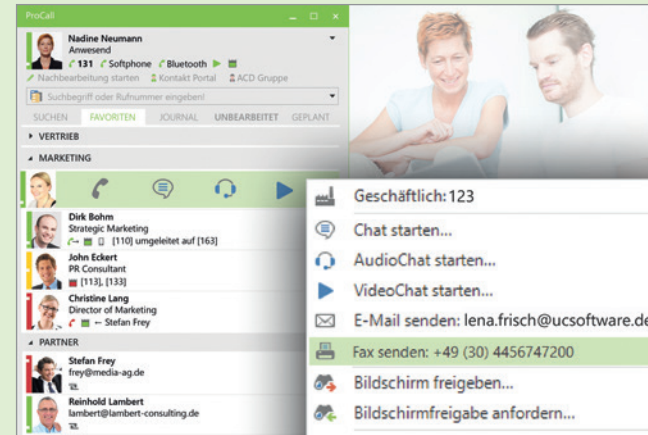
ProCall

Nadine Neumann
Anwesend
131 Softphone Bluetooth
Nachbearbeitung starten  Kontakt Portal  ACD Gruppe
Suchbegriff oder Rufnummer eingeben!

SUCHEN  FAVORITEN  JOURNAL  UNBEARBEITET  GEPLANT

VERTRIEB
MARKETING

Dirk Bohm
Strategic Marketing
[110] umgeleitet auf [163]

John Eckert
PR Consultant
[113], [133]

Christine Lang
Director of Marketing
Stefan Frey

PARTNER

Stefan Frey
frey@media-ag.de

Reinhold Lambert
lambert@lambert-consulting.de

Geschäftlich: 123
Chat starten...
AudioChat starten...
VideoChat starten...
E-Mail senden: lena.frisch@ucsoftware.de
Fax senden: +49 (30) 4456747200
Bildschirm freigeben...
Bildschirmfreigabe anfordern...